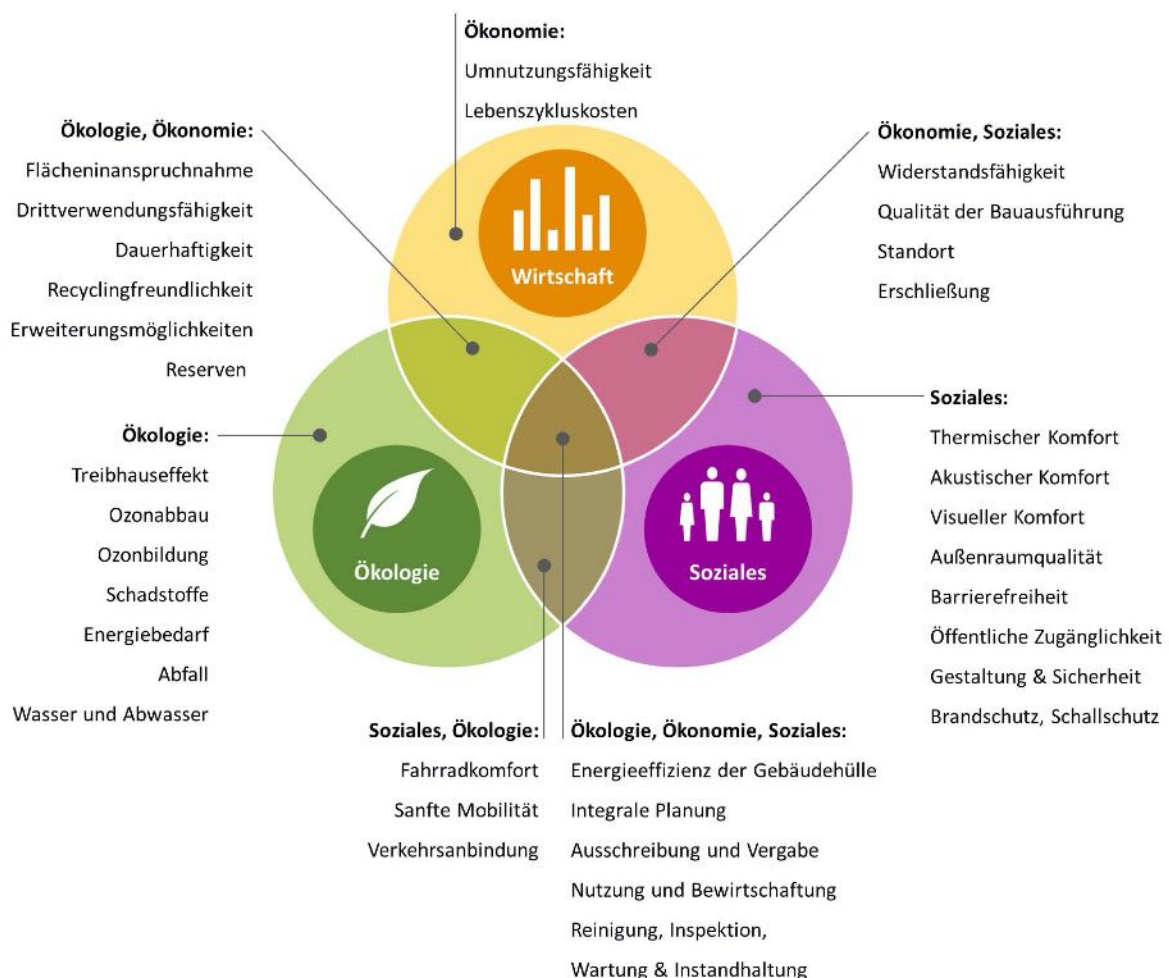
Ökonomie:
Umnutzungsfähigkeit
Lebenszykluskosten

Ökologie, Ökonomie:
Flächeninanspruchnahme
Drittverwendungsfähigkeit
Dauerhaftigkeit
Recyclingfreundlichkeit
Erweiterungsmöglichkeiten
Reserven

Ökonomie, Soziales:
Widerstandsfähigkeit
Qualität der Bauausführung
Standort
Erschließung

Wirtschaft

Ökologie:
Treibhauseffekt
Ozonabbau
Ozonbildung
Schadstoffe
Energiebedarf
Abfall
Wasser und Abwasser

Ökologie

Soziales

Soziales:
Thermischer Komfort
Akustischer Komfort
Visueller Komfort
Außenraumqualität
Barrierefreiheit
Öffentliche Zugänglichkeit
Gestaltung & Sicherheit
Brandschutz, Schallschutz

Soziales, Ökologie:
Fahrradkomfort
Sanfte Mobilität
Verkehrsanbindung

Ökologie, Ökonomie, Soziales:
Energieeffizienz der Gebäudehülle
Integrale Planung
Ausschreibung und Vergabe
Nutzung und Bewirtschaftung
Reinigung, Inspektion,
Wartung & Instandhaltung